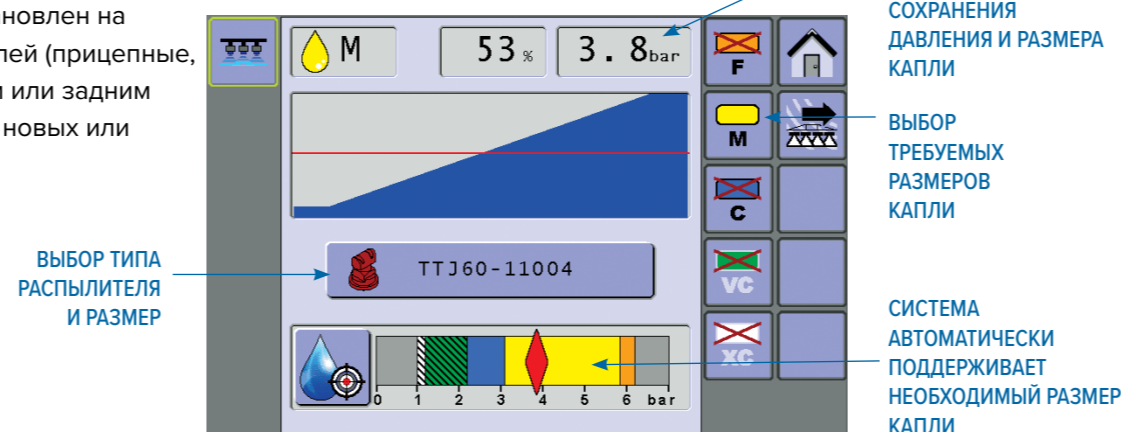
новлен на
лей (прицепные,
и или задним
новых или

СОХРАНЕНИЯ ДАВЛЕНИЯ И РАЗМЕРА КАПЛИ

M

53 %

3.8 bar

F

M

ВЫБОР ТРЕБУЕМЫХ РАЗМЕРОВ КАПЛИ

C

ВЫБОР ТИПА РАСПЫЛИТЕЛЯ И РАЗМЕР

TTJ60-11004

VC

СИСТЕМА АВТОМАТИЧЕСКИ ПОДДЕРЖИВАЕТ НЕОБХОДИМЫЙ РАЗМЕР КАПЛИ

XC

0 1 2 3 4 5 6 bar